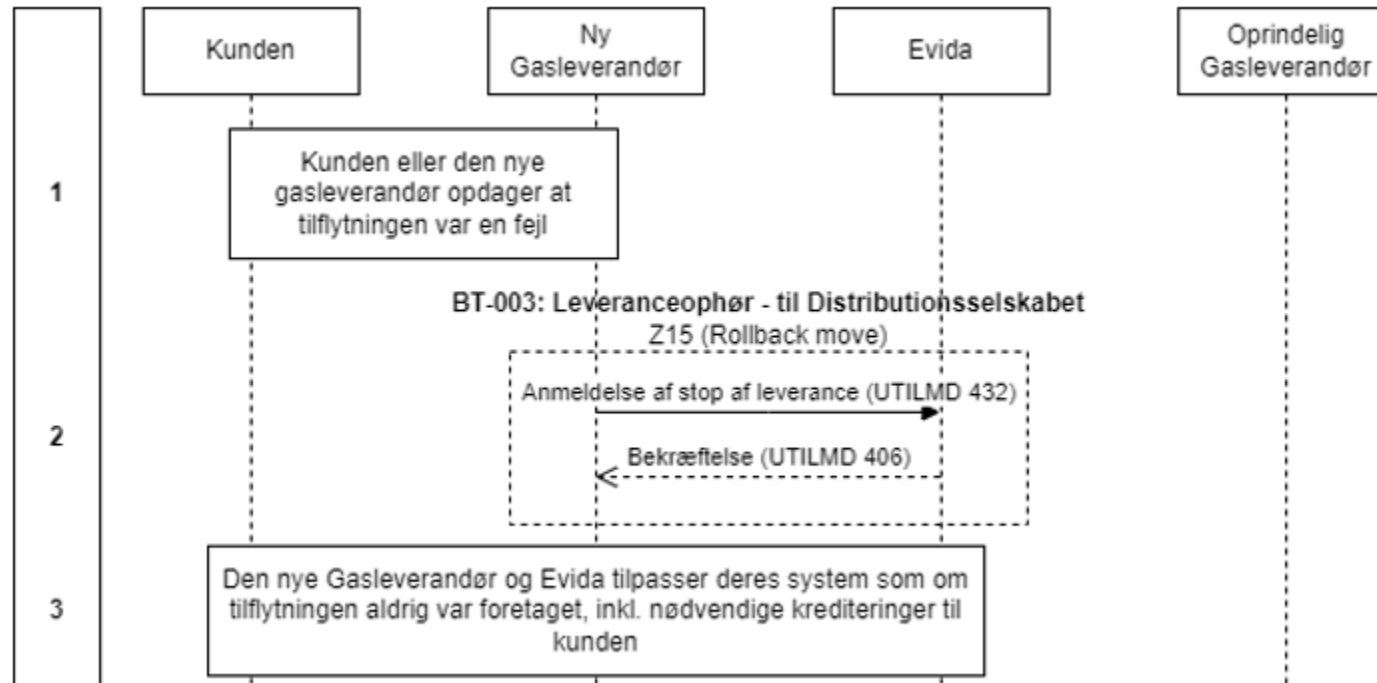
Kunden

Ny Gasleverandør

Evida

Oprindelig Gasleverandør

1

Kunden eller den nye gasleverandør opdager at tilflytningen var en fejl

BT-003: Leveranceophør - til Distributionsselskabet
Z15 (Rollback move)

2

Anmeldelse af stop af leverance (UTILMD 432)

Bekræftelse (UTILMD 406)

3

Den nye Gasleverandør og Evida tilpasser deres system som om tilflytningen aldrig var foretaget, inkl. nødvendige krediteringer til kunden